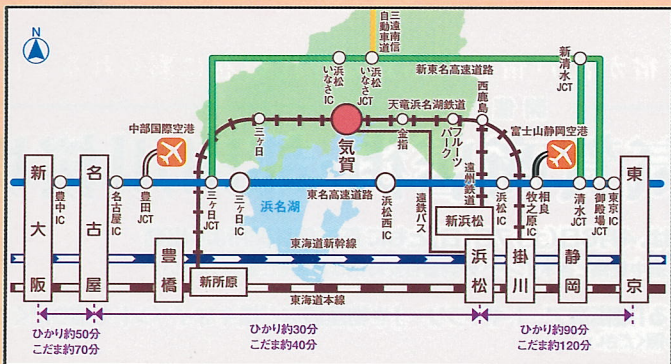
N

三遠南信自動車道

新東名高速道路

新清水JCT

浜松いなさIC

浜松いなさJCT

天竜浜名湖鉄道

西鹿島

中部国際空港

三ヶ日

金指

フルーツパーク

富士山静岡空港

気賀

遠州鉄道

新大阪

名古屋

豊中IC

名古屋IC

豊田JCT

三ヶ日JCT

三ヶ日IC

東名高速道路

浜名湖

浜松西IC

遠鉄バス

新浜松

浜松IC

相良牧之原IC

清水JCT

御殿場JCT

東京IC

東京

東海道新幹線

豊橋

新所原

浜松

掛川

静岡

東海道本線

ひかり約50分
こだま約70分

ひかり約30分
こだま約40分

ひかり約90分
こだま約120分